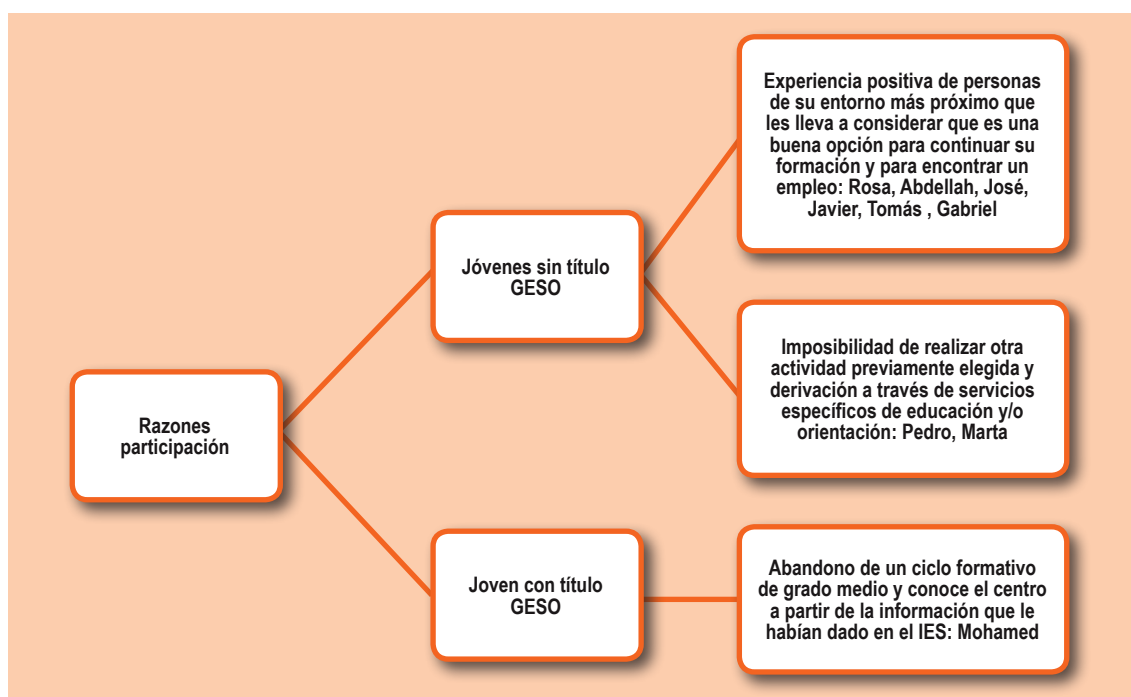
Razones participación

Jóvenes sin título GESO

Experiencia positiva de personas de su entorno más próximo que les lleva a considerar que es una buena opción para continuar su formación y para encontrar un empleo: Rosa, Abdellah, José, Javier, Tomás , Gabriel

Imposibilidad de realizar otra actividad previamente elegida y derivación a través de servicios específicos de educación y/o orientación: Pedro, Marta

Joven con título GESO

Abandono de un ciclo formativo de grado medio y conoce el centro a partir de la información que le habían dado en el IES: Mohamed